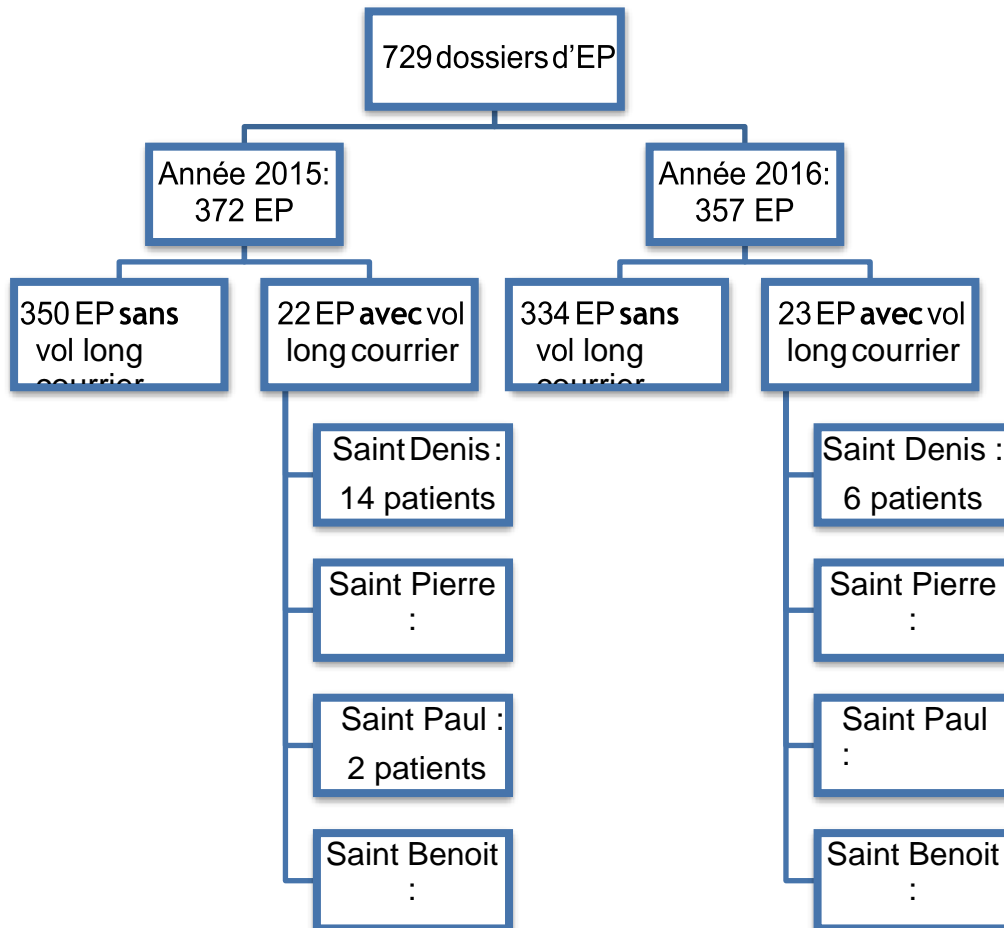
729 dossiers d'EP

Année 2015: 372 EP

Année 2016: 357 EP

350 EP **sans** vol long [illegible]

22 EP **avec** vol long courrier

334 EP **sans** vol long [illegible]

23 EP **avec** vol long courrier

Saint Denis : 14 patients

Saint Pierre :

Saint Paul : 2 patients

Saint Benoit :

Saint Denis : 6 patients

Saint Pierre :

Saint Paul :

Saint Benoit :